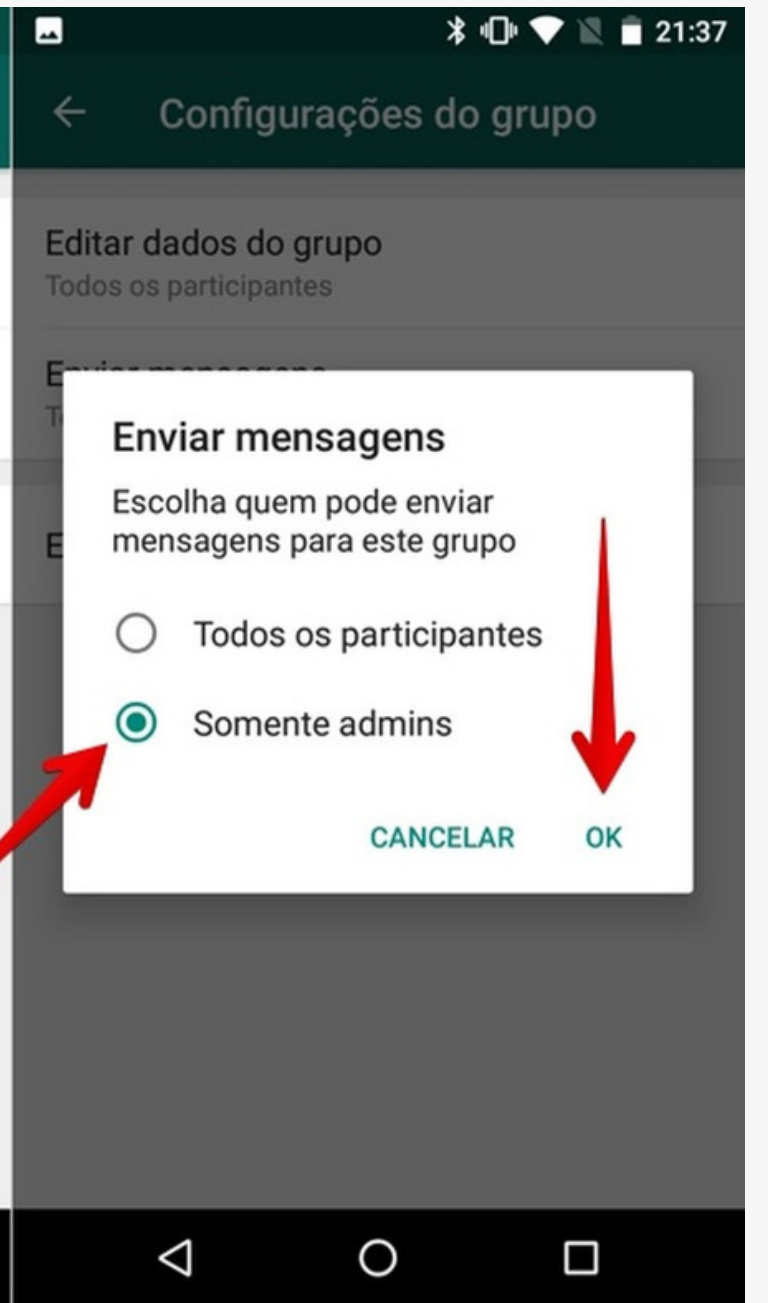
21:37

Configurações do grupo

Editar dados do grupo
Todos os participantes

E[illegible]
T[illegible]

E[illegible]

Enviar mensagens

Escolha quem pode enviar mensagens para este grupo

Todos os participantes

Somente admins

CANCELAR OK